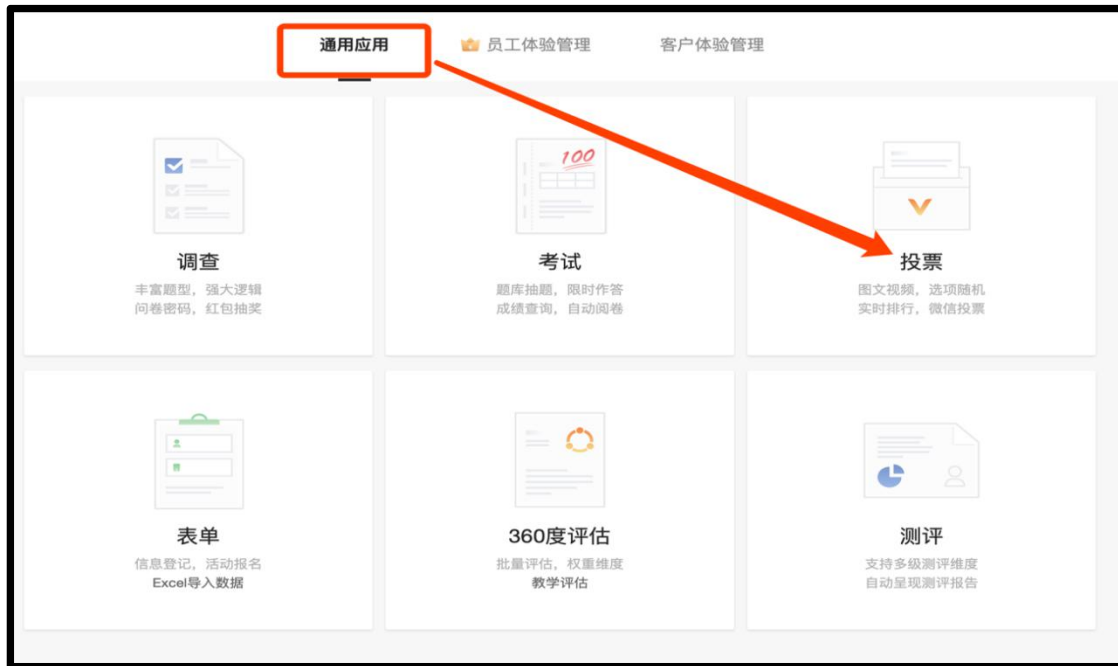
通用应用 员工体验管理 客户体验管理

100

调查
丰富题型，强大逻辑
问卷密码，红包抽奖

考试
题库抽题，限时作答
成绩查询，自动阅卷

投票
图文视频，选项随机
实时排行，微信投票

表单
信息登记，活动报名
Excel导入数据

360度评估
批量评估，权重维度
教学评估

测评
支持多级测评维度
自动呈现测评报告